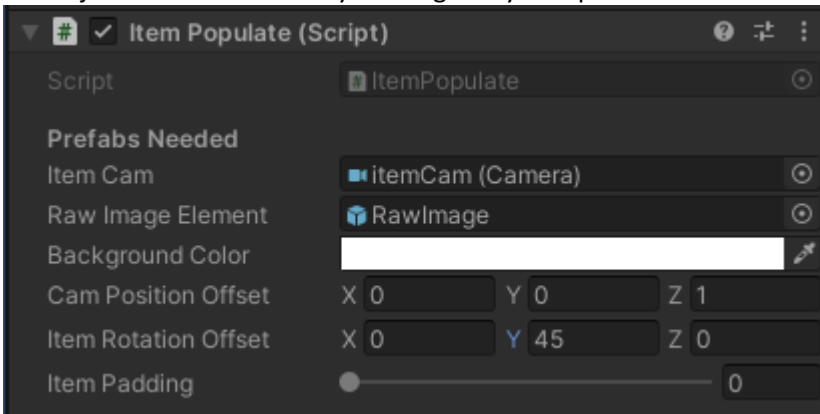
Item Populate (Script)

Script ItemPopulate

Prefabs Needed

Item Cam itemCam (Camera)

Raw Image Element RawImage

Background Color

Cam Position Offset X 0 Y 0 Z 1

Item Rotation Offset X 0 Y 45 Z 0

Item Padding 0